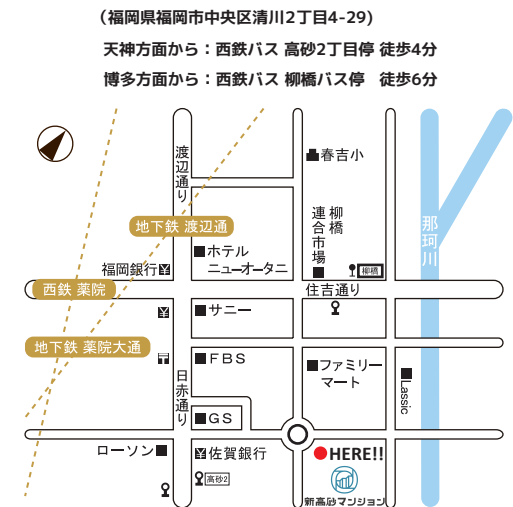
（福岡県福岡市中央区清川2丁目4-29）

天神方面から：西鉄バス 高砂2丁目停 徒歩4分

博多方面から：西鉄バス 柳橋バス停 徒歩6分

春吉小

渡辺通り

柳橋連合市場

那珂川

地下鉄 渡辺通

ホテルニューオータニ

柳橋

福岡銀行

西鉄 薬院

住吉通り

サニー

地下鉄 薬院大通

FBS

ファミリーマート

日赤通り

Lassic

GS

ローソン

佐賀銀行

HERE!!

高砂2

新高砂マンション